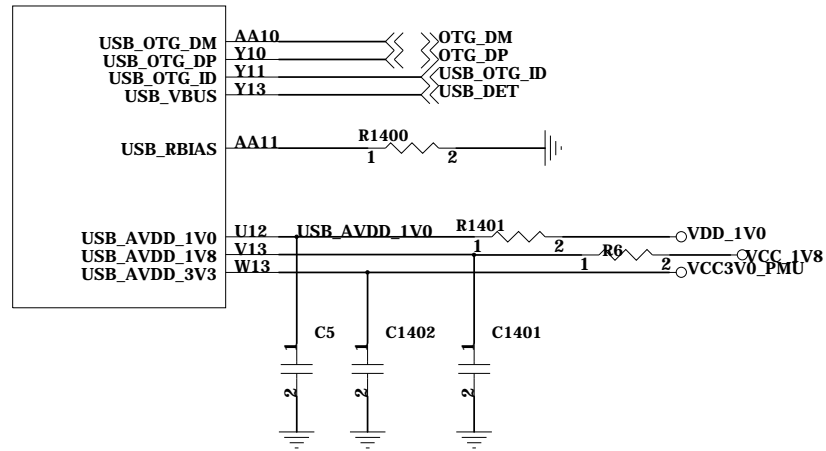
USB_OTG_DM
USB_OTG_DP
USB_OTG_ID
USB_VBUS

AA10
Y10
Y11
Y13

OTG_DM
OTG_DP
USB_OTG_ID
USB_DET

USB_RBIAS
AA11
R1400
1
2

USB_AVDD_1V0
USB_AVDD_1V8
USB_AVDD_3V3

U12
V13
W13

USB_AVDD_1V0
R1401
1
2
VDD_1V0
R6
1
2
VCC_1V8
VCC3V0_PMU

C5
C1402
C1401
1
2
1
2
1
2